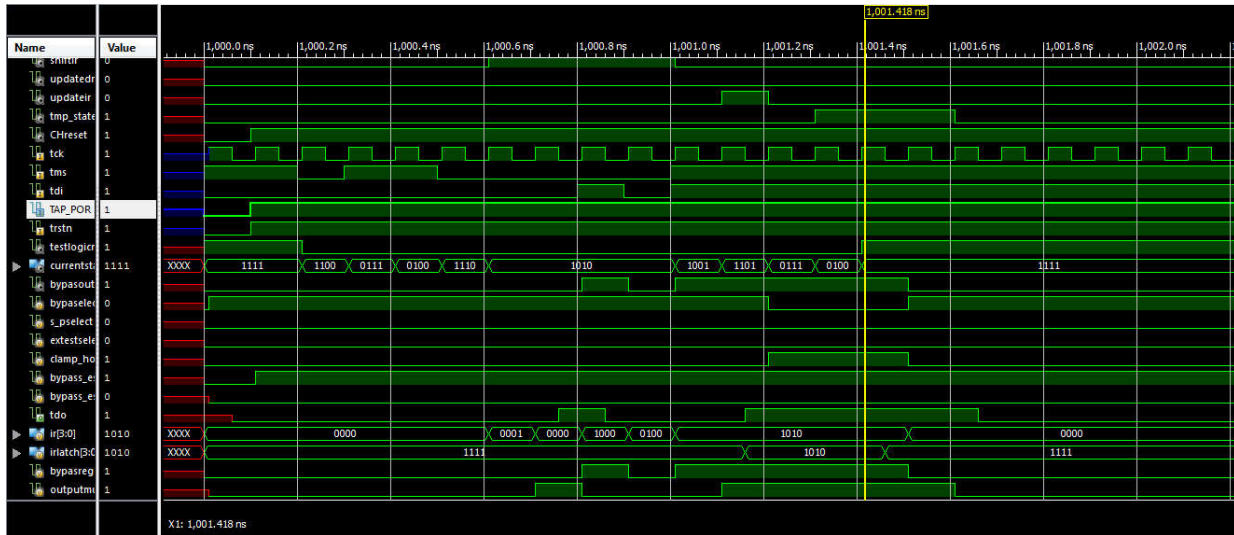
1,001.418 ns

| Name | Value |
|---|---|
| shiftir | 0 |
| updatedr | 0 |
| updateir | 0 |
| tmp_state | 1 |
| CHreset | 1 |
| tck | 1 |
| tms | 1 |
| tdi | 1 |
| TAP_POR | 1 |
| trstn | 1 |
| testlogicr | 1 |
| currentsta | 1111 |
| bypasout | 1 |
| bypaselec | 0 |
| s_pselect | 0 |
| extestsele | 0 |
| clamp_ho | 1 |
| bypass_e | 1 |
| bypass_e | 0 |
| tdo | 1 |
| ir[3:0] | 1010 |
| irlatch[3:0 | 1010 |
| bypasreg | 1 |
| outputmu | 1 |

1,000.0 ns 1,000.2 ns 1,000.4 ns 1,000.6 ns 1,000.8 ns 1,001.0 ns 1,001.2 ns 1,001.4 ns 1,001.6 ns 1,001.8 ns 1,002.0 ns

XXXX 1111 1100 0111 0100 1110 1010 1001 1101 0111 0100 1111

XXXX 0000 0001 0000 1000 0100 1010 0000

XXXX 1111 1010 1111

X1: 1,001.418 ns